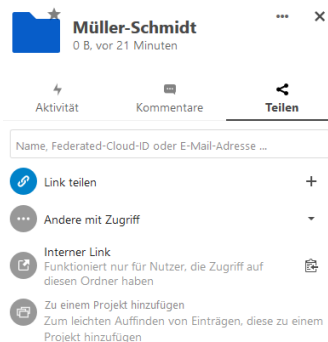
Müller-Schmidt
0 B, vor 21 Minuten

Aktivität
Kommentare
Teilen

Name, Federated-Cloud-ID oder E-Mail-Adresse ...

Link teilen
+

Andere mit Zugriff

Interner Link
Funktioniert nur für Nutzer, die Zugriff auf diesen Ordner haben

Zu einem Projekt hinzufügen
Zum leichten Auffinden von Einträgen, diese zu einem Projekt hinzufügen